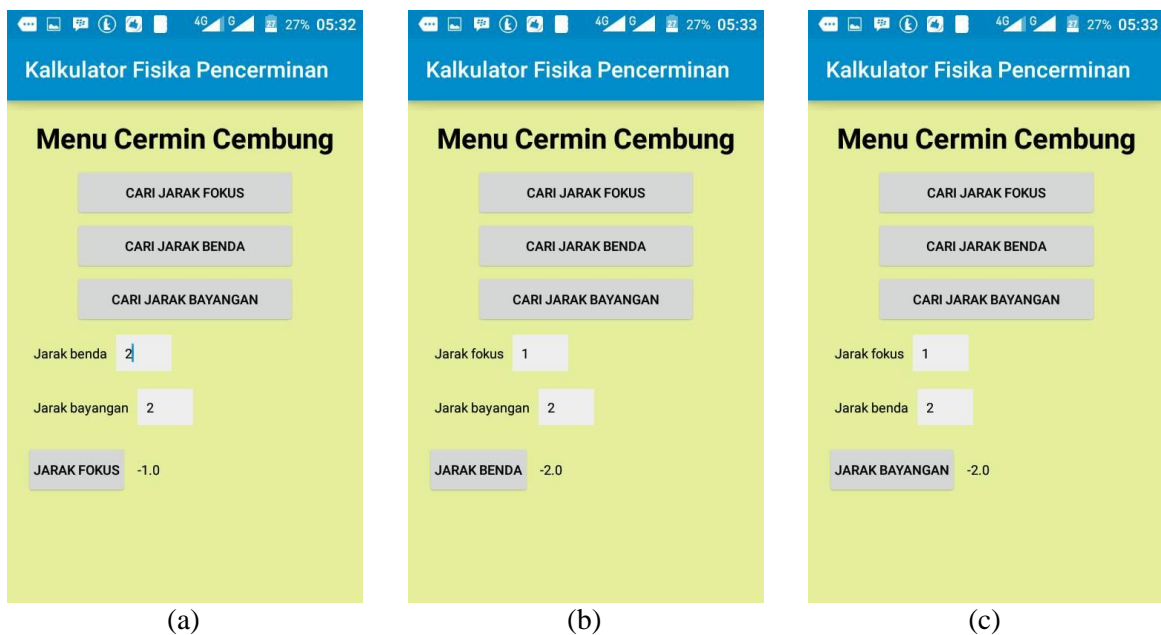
4G G 27% 05:32

Kalkulator Fisika Pencerminan

Menu Cermin Cembung

CARI JARAK FOKUS

CARI JARAK BENDA

CARI JARAK BAYANGAN

Jarak benda 2

Jarak bayangan 2

JARAK FOKUS -1.0

(a)

4G G 27% 05:33

Kalkulator Fisika Pencerminan

Menu Cermin Cembung

CARI JARAK FOKUS

CARI JARAK BENDA

CARI JARAK BAYANGAN

Jarak fokus 1

Jarak bayangan 2

JARAK BENDA -2.0

(b)

4G G 27% 05:33

Kalkulator Fisika Pencerminan

Menu Cermin Cembung

CARI JARAK FOKUS

CARI JARAK BENDA

CARI JARAK BAYANGAN

Jarak fokus 1

Jarak benda 2

JARAK BAYANGAN -2.0

(c)